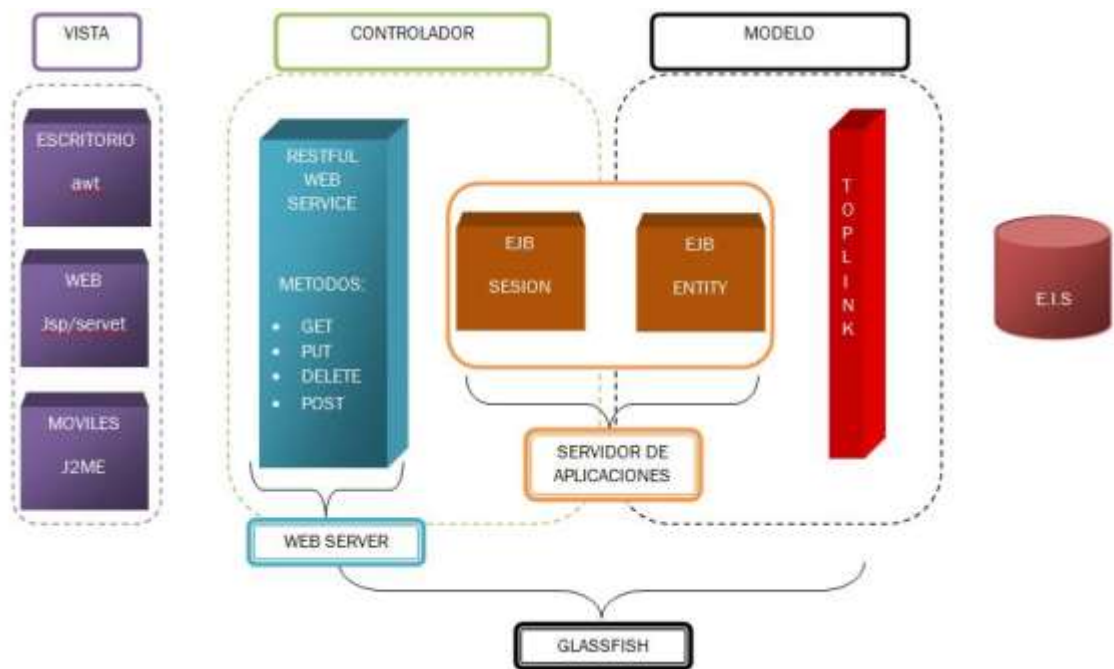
VISTA

CONTROLADOR

MODELO

ESCRITORIO

awt

WEB

Jsp/servet

MOVILES

J2ME

RESTFUL WEB SERVICE

METODOS:

- GET
- PUT
- DELETE
- POST

EJB

SESION

EJB

ENTITY

T O P L I N K

E.I.S

SERVIDOR DE APLICACIONES

WEB SERVER

GLASSFISH